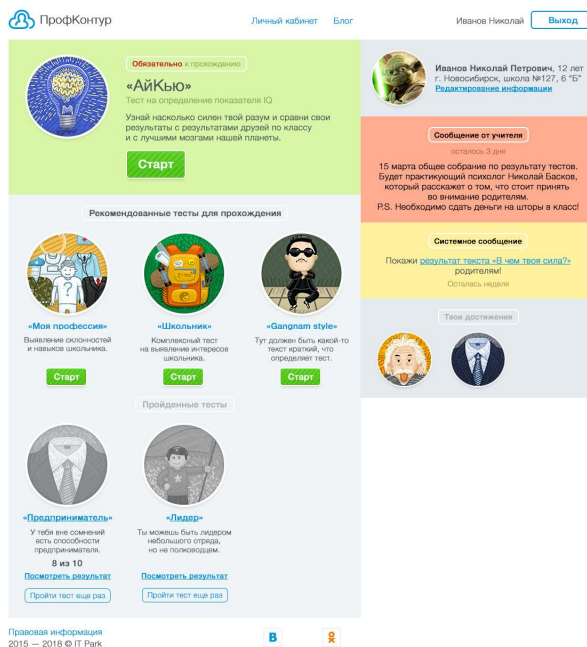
ПрофКонтур

Личный кабинет Блог

Иванов Николай Выход

Обязательно к прохождению

«АйКью»

Тест на определение показателя IQ

Узнай насколько силен твой разум и сравни свои результаты с результатами друзей по классу и с лучшими мозгами нашей планеты.

Старт

Рекомендованные тесты для прохождения

«Моя профессия»

Выявление склонностей и навыков школьника.

Старт

«Школьник»

Комплексный тест на выявление интересов школьника.

Старт

«Gangnam style»

Тут должен быть какой-то текст краткий, что определяет тест.

Старт

Пройденные тесты

«Предприниматель»

У тебя вне сомнений есть способности предпринимателя.

8 из 10

Посмотреть результат

Пройти тест еще раз

«Лидер»

Ты можешь быть лидером небольшого отряда, но не полководцем.

Посмотреть результат

Пройти тест еще раз

Иванов Николай Петрович, 12 лет

г. Новосибирск, школа №127, 6 "Б"

Редактирование информации

Сообщение от учителя

осталось 3 дня

15 марта общее собрание по результату тестов. Будет практикующий психолог Николай Басков, который расскажет о том, что стоит принять во внимание родителям.

P.S. Необходимо сдать деньги на шторы в класс!

Системное сообщение

Покажи результат текста «В чем твоя сила?» родителям!

Осталась неделя

Твои достижения

Правовая информация

2015 — 2018 © IT Park